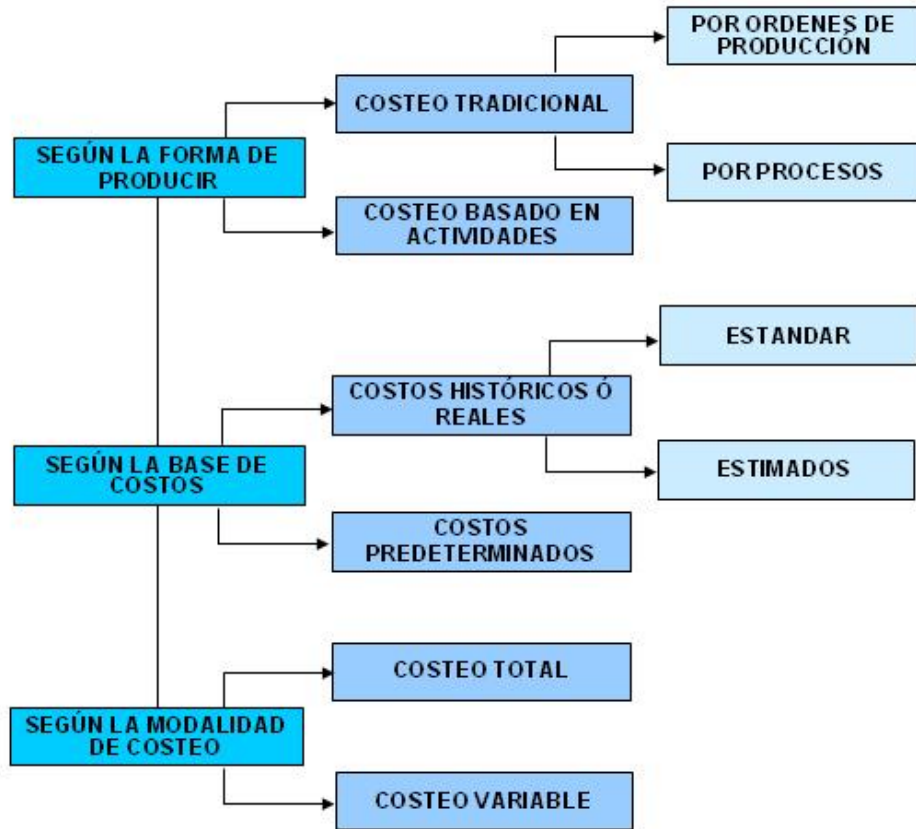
SEGÚN LA FORMA DE PRODUCIR

COSTEO TRADICIONAL

POR ORDENES DE PRODUCCIÓN

POR PROCESOS

COSTEO BASADO EN ACTIVIDADES

SEGÚN LA BASE DE COSTOS

COSTOS HISTÓRICOS Ó REALES

ESTANDAR

ESTIMADOS

COSTOS PREDETERMINADOS

SEGÚN LA MODALIDAD DE COSTEO

COSTEO TOTAL

COSTEO VARIABLE